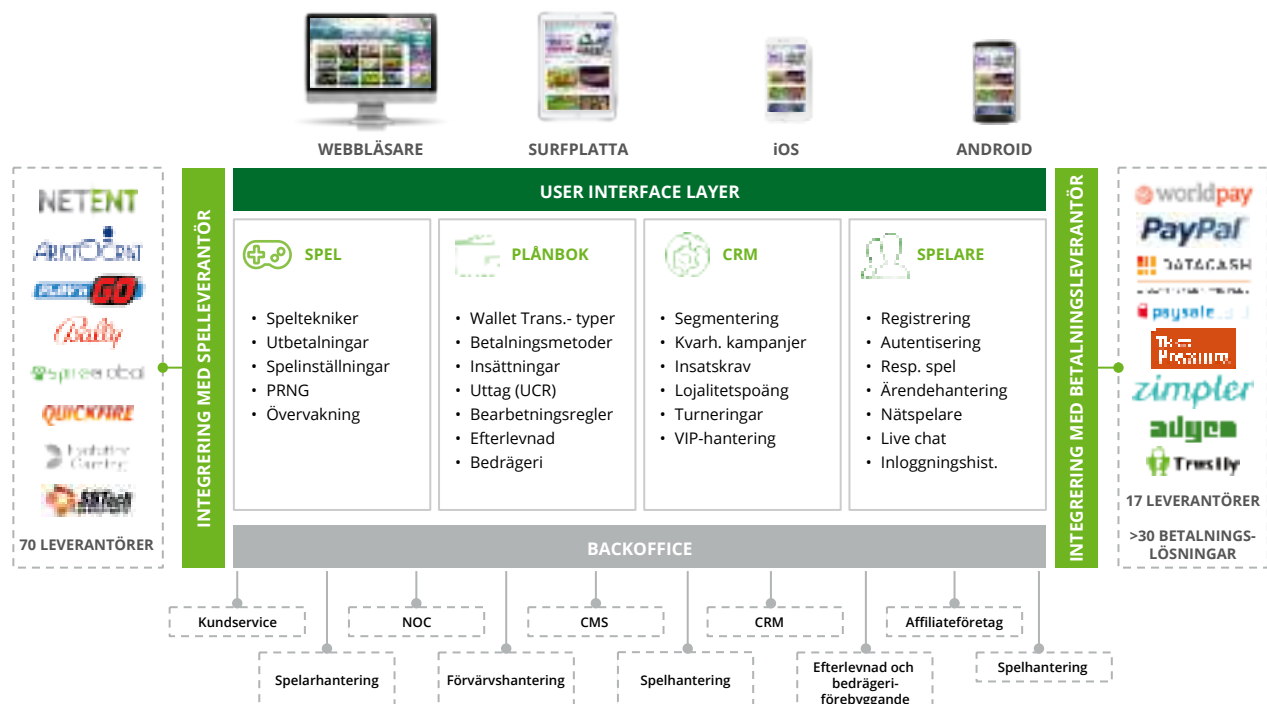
WEBBLÄSARE

SURFPLATTA

iOS

ANDROID

NETENT
ARISTOCRAT
PLAY'N GO
Bally
spreeglobal
QUICKFIRE
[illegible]
SBTech

70 LEVERANTÖRER

INTEGRERING MED SPELLEVERANTÖR

USER INTERFACE LAYER

SPEL
• Speltekniker
• Utbetalningar
• Spelinställningar
• PRNG
• Övervakning

PLÅNBOK
• Wallet Trans.- typer
• Betalningsmetoder
• Insättningar
• Uttag (UCR)
• Bearbetningsregler
• Efterlevnad
• Bedrägeri

CRM
• Segmentering
• Kvarh. kampanjer
• Insatskrav
• Lojalitetspoäng
• Turneringar
• VIP-hantering

SPELARE
• Registrering
• Autentisering
• Resp. spel
• Ärendehantering
• Nätspelare
• Live chat
• Inloggningshist.

BACKOFFICE

INTEGRERING MED BETALNINGSLEVERANTÖR

worldpay
PayPal
DATACASH
paysafecard
Premium
zimpler
adyen
Trustly

17 LEVERANTÖRER

>30 BETALNINGS-LÖSNINGAR

Kundservice
NOC
CMS
CRM
Affiliateföretag
Spelarhantering
Förvärvshantering
Spelhantering
Efterlevnad och bedrägeri-förebyggande
Spelhantering